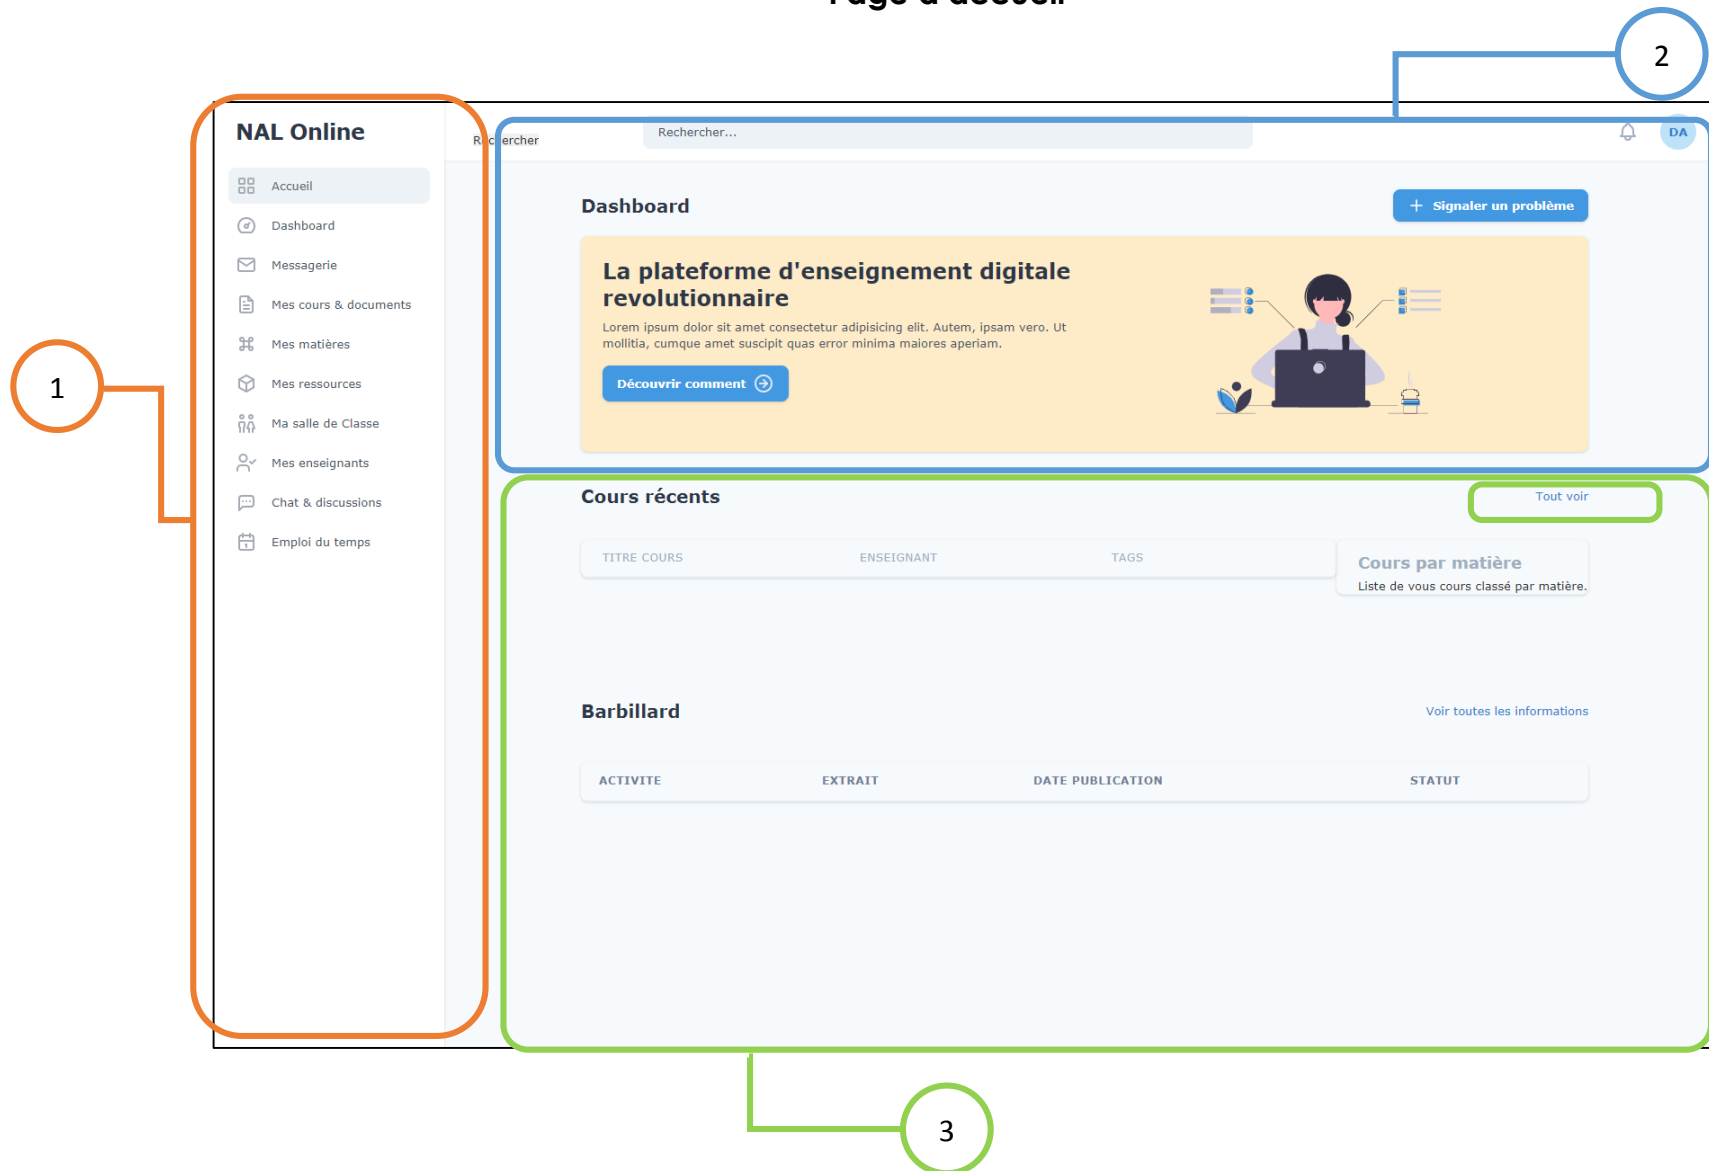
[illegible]

2

1

NAL Online

Accueil
Dashboard
Messagerie
Mes cours & documents
Mes matières
Mes ressources
Ma salle de Classe
Mes enseignants
Chat & discussions
Emploi du temps

R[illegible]ercher

Rechercher...

DA

Dashboard

+ Signaler un problème

La plateforme d'enseignement digitale revolutionnaire

Lorem ipsum dolor sit amet consectetur adipisicing elit. Autem, ipsam vero. Ut mollitia, cumque amet suscipit quas error minima maiores aperiam.

Découvrir comment

Cours récents

Tout voir

| TITRE COURS | ENSEIGNANT | TAGS |
|---|---|---|

Cours par matière

Liste de vous cours classé par matière.

Barbillard

Voir toutes les informations

| ACTIVITE | EXTRAIT | DATE PUBLICATION | STATUT |
|---|---|---|---|

3